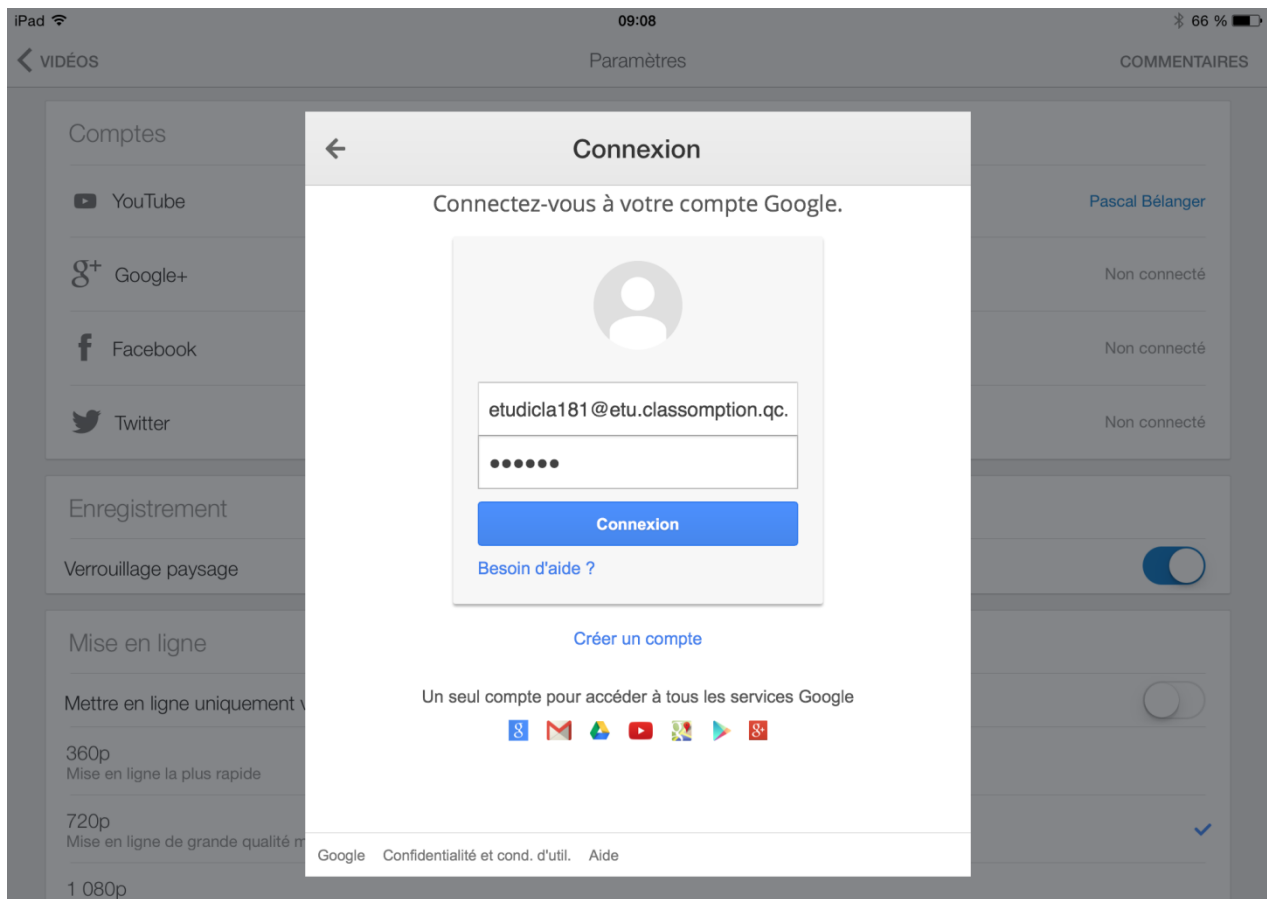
iPad 09:08 66 %

VIDÉOS Paramètres COMMENTAIRES

Comptes

YouTube Pascal Bélanger

Google+ Non connecté

Facebook Non connecté

Twitter Non connecté

Enregistrement

Verrouillage paysage

Mise en ligne

Mettre en ligne uniquement v

360p
Mise en ligne la plus rapide

720p
Mise en ligne de grande qualité m

1 080p

Connexion

Connectez-vous à votre compte Google.

etudicla181@etu.classomption.qc.

••••••

Connexion

Besoin d'aide ?

Créer un compte

Un seul compte pour accéder à tous les services Google

Google Confidentialité et cond. d'util. Aide